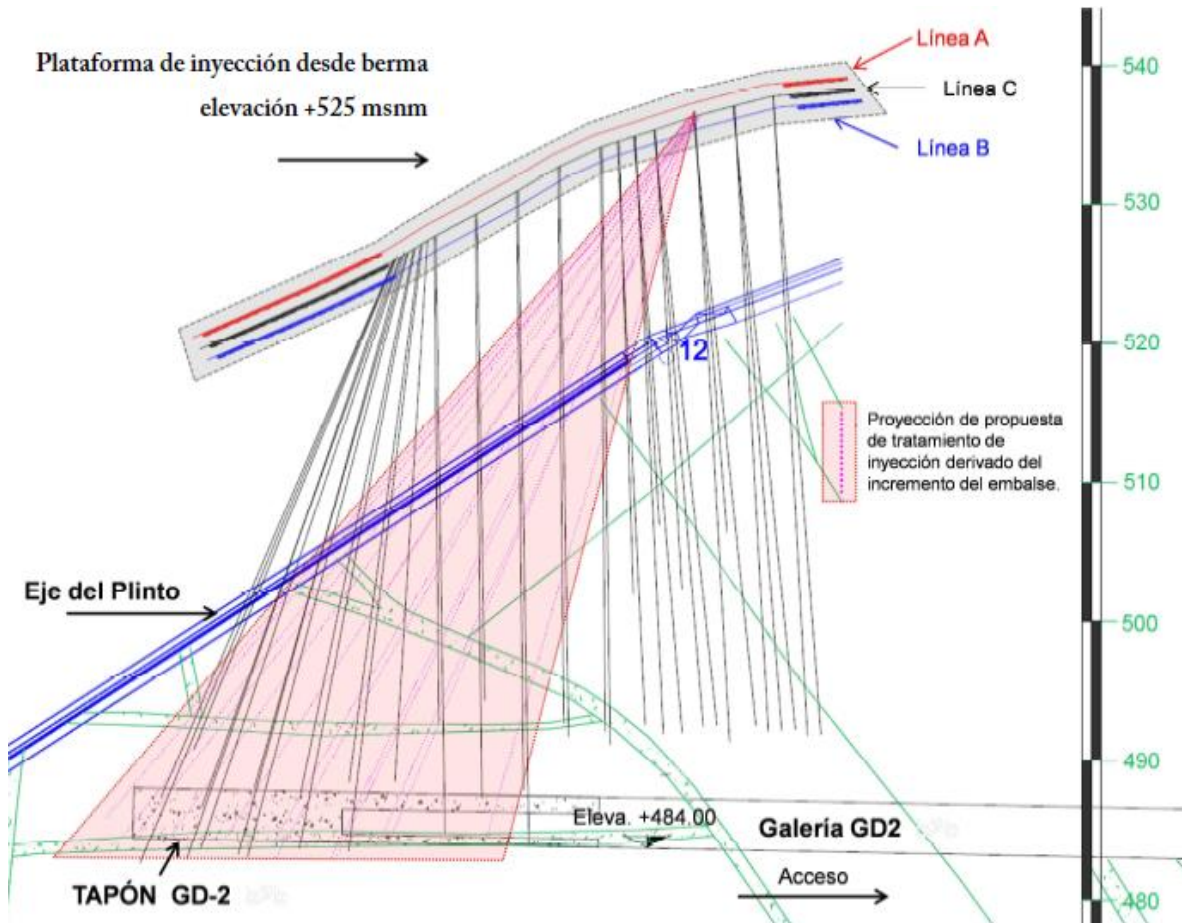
Plataforma de inyección desde berma elevación +525 msnm

Línea A

Línea C

Línea B

540

530

520

12

Proyección de propuesta de tratamiento de inyección derivado del incremento del embalse.

510

Eje del Plinto

500

490

Eleva. +484.00

Galería GD2

TAPÓN GD-2

Acceso

480